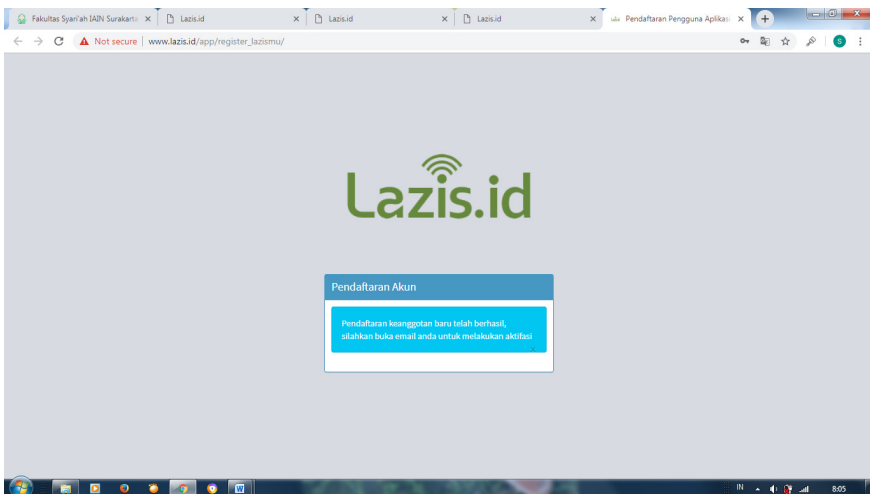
Fakultas Syari'ah IAIN Surakarta ×
Lazis.id ×
Lazis.id ×
Lazis.id ×
Pendaftaran Pengguna Aplikasi ×

Not secure | www.lazis.id/app/register_lazismu/

S

Lazis.id

Pendaftaran Akun

Pendaftaran keanggotan baru telah berhasil, silahkan buka email anda untuk melakukan aktifasi

IN 8:05